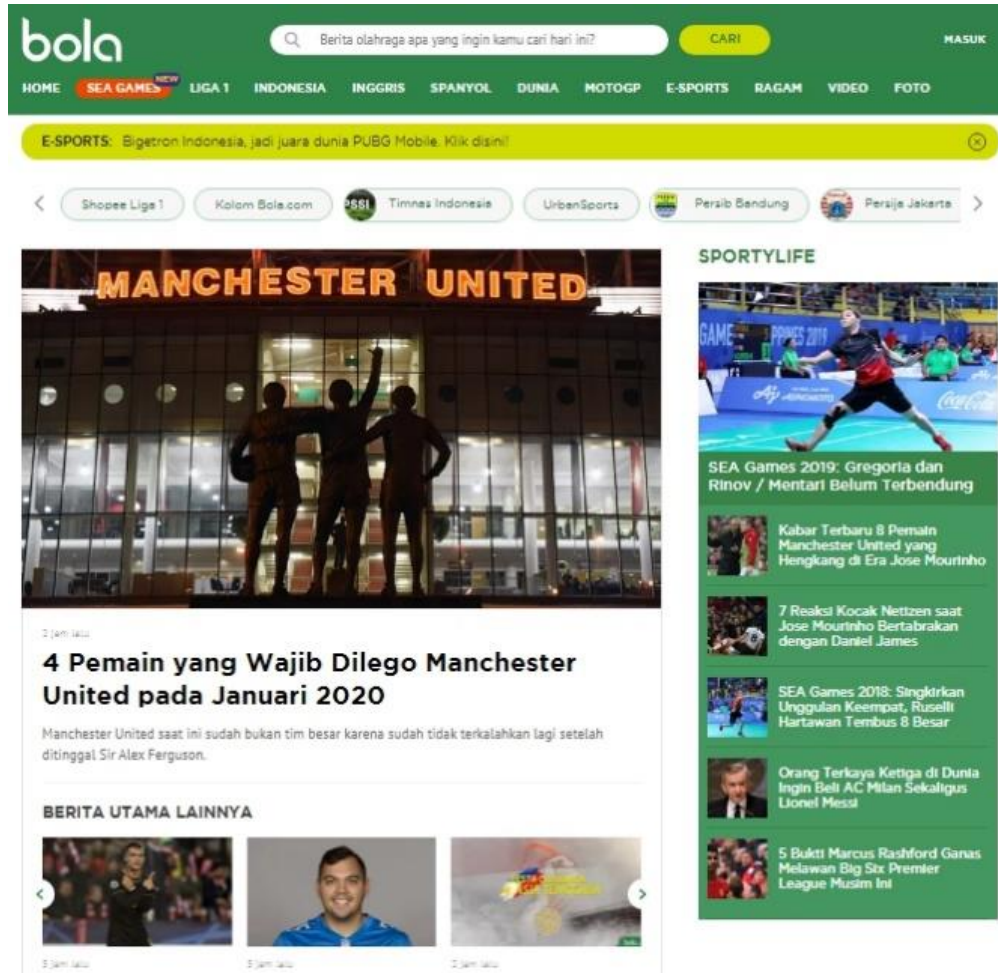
bola

Berita olahraga apa yang ingin kamu cari hari ini?

CARI

MASUK

HOME SEA GAMES NEW LIGA 1 INDONESIA INGGRIS SPANYOL DUNIA MOTOGP E-SPORTS RAGAM VIDEO FOTO

E-SPORTS: Bigetron Indonesia, jadi juara dunia PUBG Mobile. Klik disini!

Shopee Liga 1 Kolom Bola.com Timnas Indonesia UrbanSports Persib Bandung Persija Jakarta

MANCHESTER UNITED

2 jam lalu

4 Pemain yang Wajib Dilego Manchester United pada Januari 2020

Manchester United saat ini sudah bukan tim besar karena sudah tidak terkalahkan lagi setelah ditinggal Sir Alex Ferguson.

BERITA UTAMA LAINNYA

3 jam lalu

3 jam lalu

2 jam lalu

SPORTYLIFE

SEA Games 2019: Gregoria dan Rinov / Mentari Belum Terbendung

Kabar Terbaru 8 Pemain Manchester United yang Hengkang di Era Jose Mourinho

7 Reaksi Kocak Nettzen saat Jose Mourinho Bertabrakan dengan Daniel James

SEA Games 2018: Singkirkan Unggulan Keempat, Ruselli Hartawan Tembus 8 Besar

Orang Terkaya Ketiga di Dunia Ingin Beli AC Milan Sekaligus Lionel Messi

5 Bukti Marcus Rashford Ganas Melawan Big Six Premier League Musim Ini